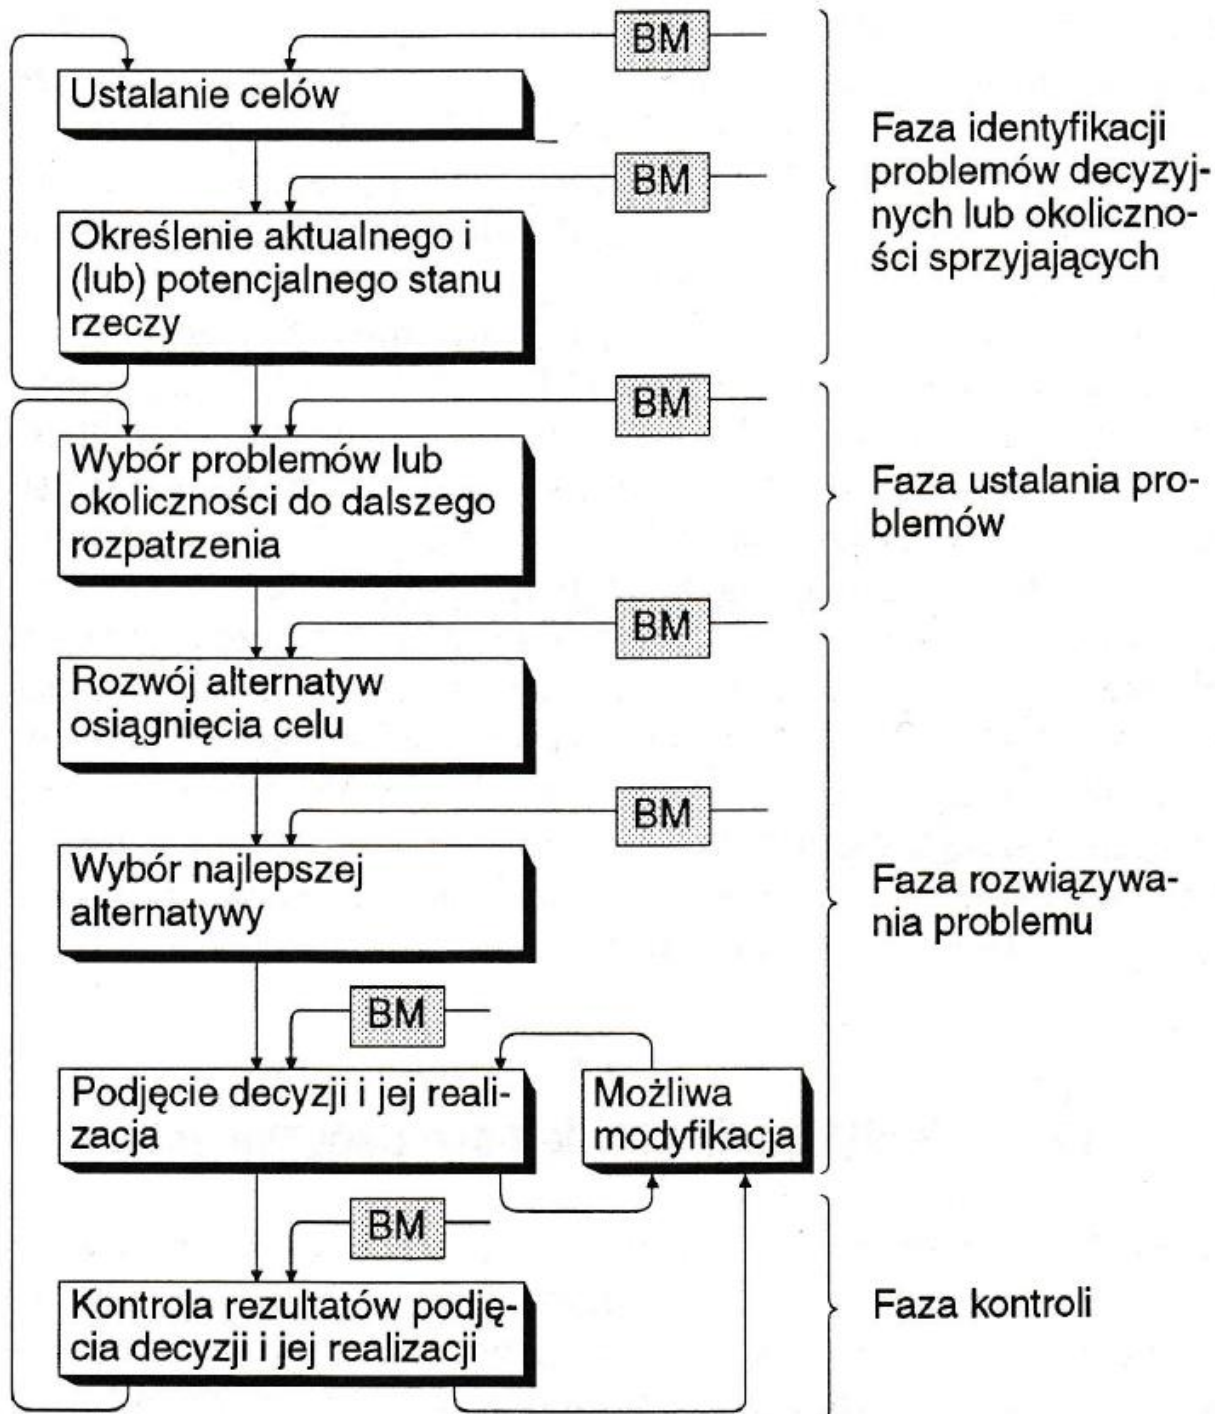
BM

Ustalanie celów

BM

Określenie aktualnego i (lub) potencjalnego stanu rzeczy

Faza identyfikacji problemów decyzyjnych lub okoliczności sprzyjających

BM

Wybór problemów lub okoliczności do dalszego rozpatrzenia

Faza ustalania problemów

BM

Rozwój alternatyw osiągnięcia celu

BM

Wybór najlepszej alternatywy

Faza rozwiązywania problemu

BM

Podjęcie decyzji i jej realizacja

Możliwa modyfikacja

BM

Kontrola rezultatów podjęcia decyzji i jej realizacji

Faza kontroli